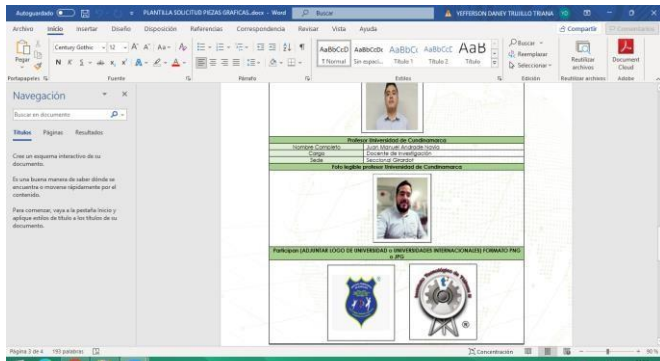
Autoguardado PLANTILLA SOLICITUD PIEZAS GRAFICAS.docx - Word Buscar YEFFERSON DANEY TRUJILLO TRIANA YD

Archivo Inicio Insertar Diseño Disposición Referencias Correspondencia Revisar Vista Ayuda Compartir Comentarios

Pegar Century Gothic 12 A A Aa N K S abc x x A AaBbCcD 1 Normal AaBbCcDc Sin espaci... AaBbCc Título 1 AaBbCcE Título 2 AaB Título Buscar Reemplazar Seleccionar Reutilizar archivos Document Cloud

Portapapeles Fuente Párrafo Estilos Edición Reutilizar archivos Adobe

Navegación

Buscar en documento

Títulos Páginas Resultados

Cree un esquema interactivo de su documento.

Es una buena manera de saber dónde se encuentra o moverse rápidamente por el contenido.

Para comenzar, vaya a la pestaña Inicio y aplique estilos de título a los títulos de su documento.

| Profesor Universidad de Cundinamarca | |
|---|---|
| Nombre Completo | Juan Manuel Andrade Navia |
| Cargo | Docente de investigación |
| Sede | Seccional Girardot |
| Foto legible profesor Universidad de Cundinamarca | |

Participan (ADJUNTAR LOGO DE UNIVERSIDAD o UNIVERSIDADES INTERNACIONALES) FORMATO PNG o JPG

Página 3 de 4 193 palabras Concentración 90 %